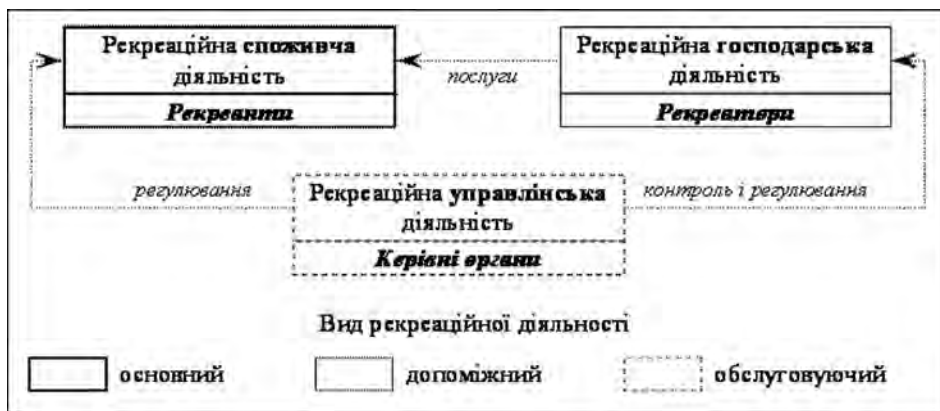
Рекреаційна споживча діяльність

Рекреанти

послуги

Рекреаційна господарська діяльність

Рекреатори

регулювання

Рекреаційна управлінська діяльність

Керівні органи

контроль і регулювання

Вид рекреаційної діяльності

основний

допоміжний

обслуговуючий